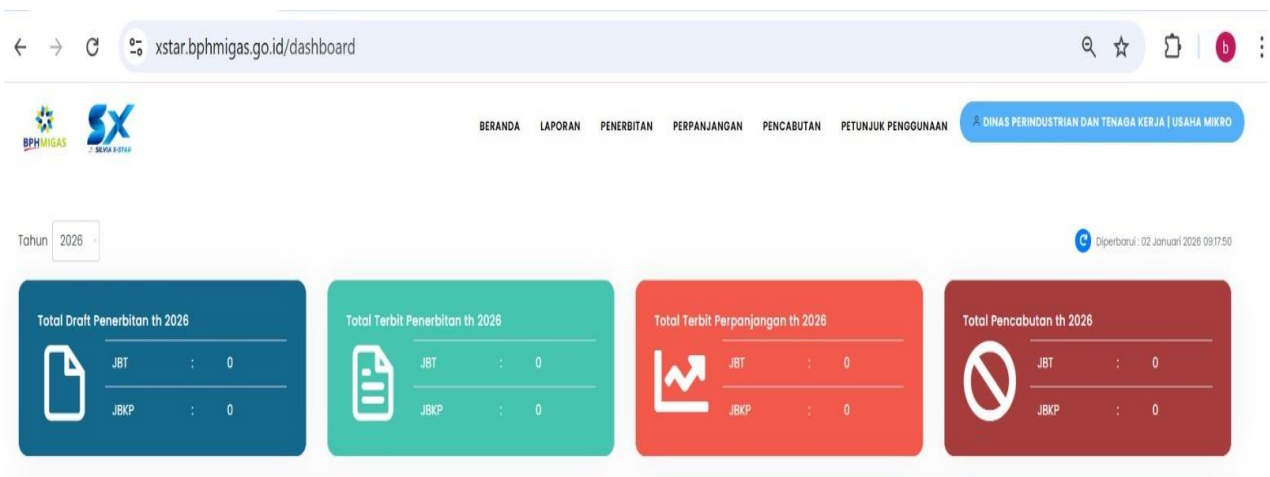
xstar.bphmigas.go.id/dashboard

b

BPHMIGAS

SX SILVIA X-STAR

BERANDA LAPORAN PENERBITAN PERPANJANGAN PENCABUTAN PETUNJUK PENGGUNAAN

DINAS PERINDUSTRIAN DAN TENAGA KERJA | USAHA MIKRO

Tahun 2026

Diperbarui : 02 Januari 2026 09:17:50

Total Draft Penerbitan th 2026
JBT : 0
JBKP : 0

Total Terbit Penerbitan th 2026
JBT : 0
JBKP : 0

Total Terbit Perpanjangan th 2026
JBT : 0
JBKP : 0

Total Pencabutan th 2026
JBT : 0
JBKP : 0